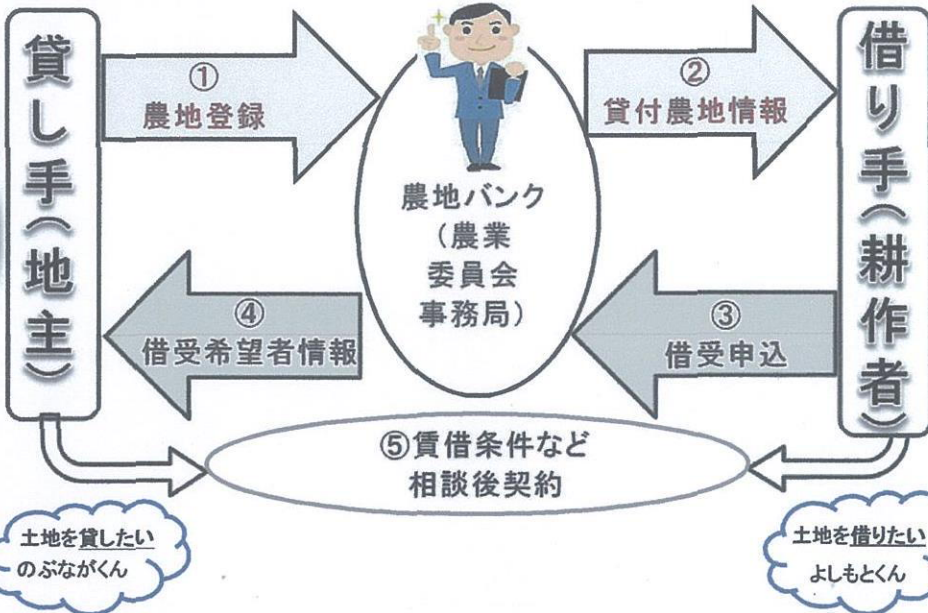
貸し手（地主）

①
農地登録

農地バンク
（農業
委員会
事務局）

②
貸付農地情報

借り手（耕作者）

④
借受希望者情報

③
借受申込

⑤賃借条件など
相談後契約

土地を貸したい
のぶながくん

土地を借りたい
よしもとくん